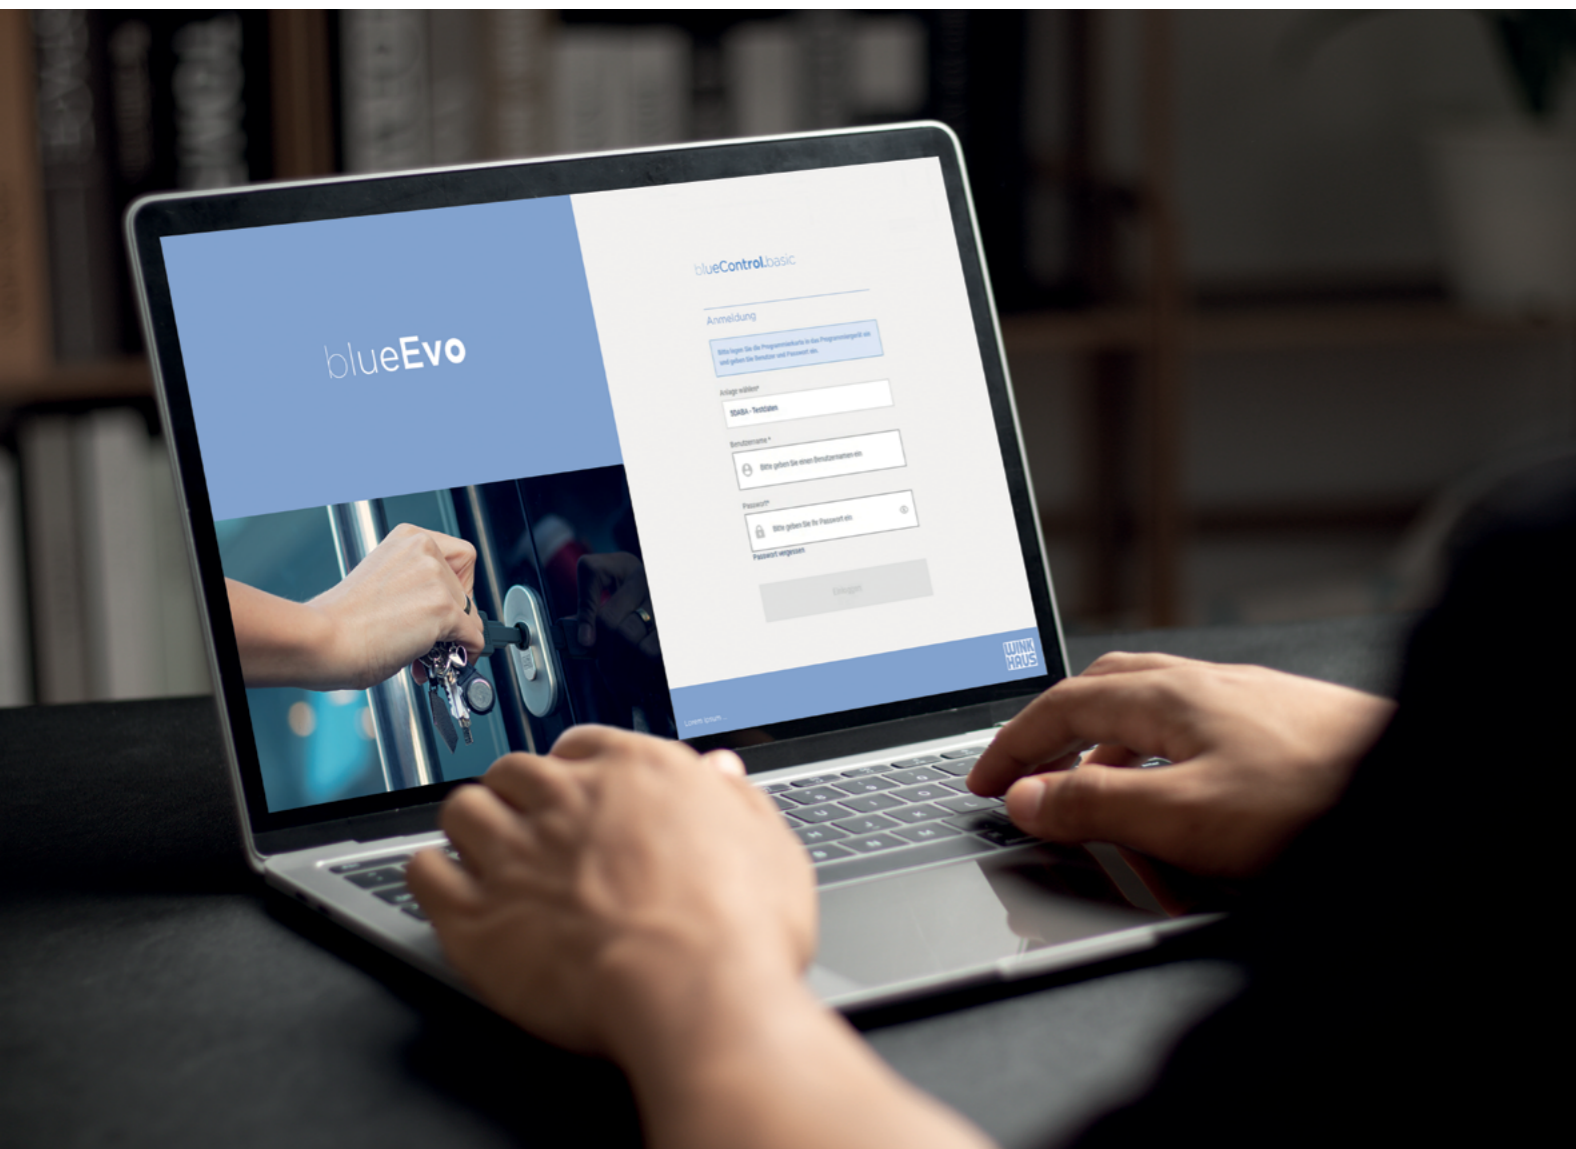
blueEvo

blueControl.basic

Anmeldung

Bitte legen Sie die Programmierkarte in das Programmiergerät ein und geben Sie Benutzer und Passwort ein.

Anlage wählen*

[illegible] - Testdaten

Benutzername*

Bitte geben Sie einen Benutzernamen ein

Passwort*

Bitte geben Sie Ihr Passwort ein

Passwort vergessen

Einloggen

WINKHAUS

Lorem ipsum